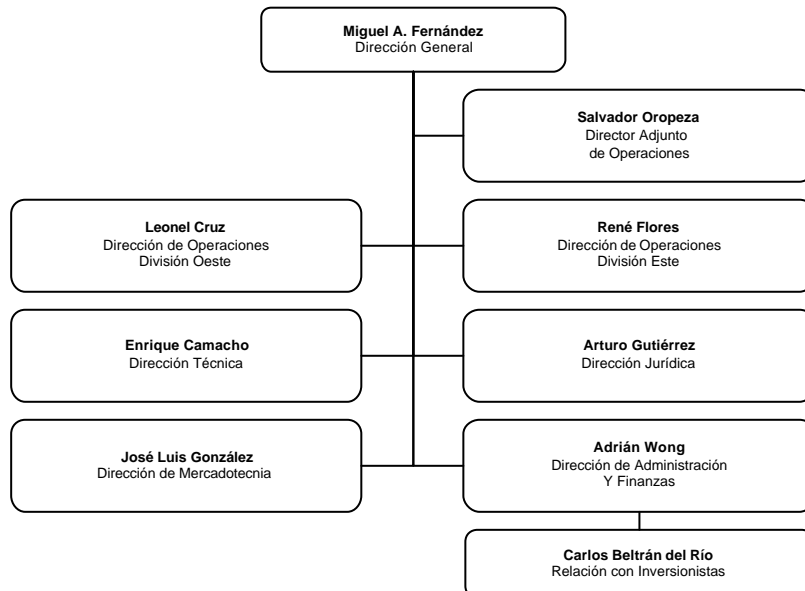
Miguel A. Fernández
Dirección General

Salvador Oropeza
Director Adjunto de Operaciones

Leonel Cruz
Dirección de Operaciones División Oeste

René Flores
Dirección de Operaciones División Este

Enrique Camacho
Dirección Técnica

Arturo Gutiérrez
Dirección Jurídica

José Luis González
Dirección de Mercadotecnia

Adrián Wong
Dirección de Administración Y Finanzas

Carlos Beltrán del Río
Relación con Inversionistas